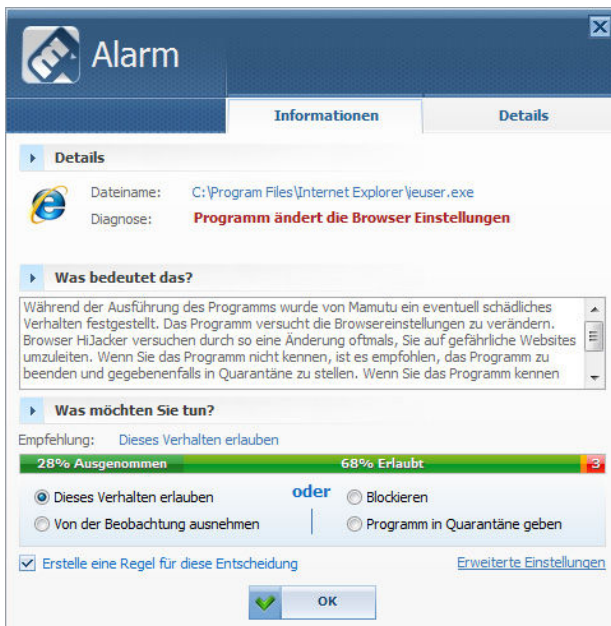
Alarm

Informationen | Details

Details

Dateiname: C:\Program Files\Internet Explorer\ieuser.exe
Diagnose: Programm ändert die Browser Einstellungen

Was bedeutet das?

Während der Ausführung des Programms wurde von Mamutu ein eventuell schädliches Verhalten festgestellt. Das Programm versucht die Browsereinstellungen zu verändern. Browser HiJacker versuchen durch so eine Änderung oftmals, Sie auf gefährliche Websites umzuleiten. Wenn Sie das Programm nicht kennen, ist es empfohlen, das Programm zu beenden und gegebenenfalls in Quarantäne zu stellen. Wenn Sie das Programm kennen

Was möchten Sie tun?

Empfehlung: Dieses Verhalten erlauben

28% Ausgenommen 68% Erlaubt 3

Dieses Verhalten erlauben
Von der Beobachtung ausnehmen
oder
Blockieren
Programm in Quarantäne geben

Erstelle eine Regel für diese Entscheidung
Erweiterte Einstellungen

OK